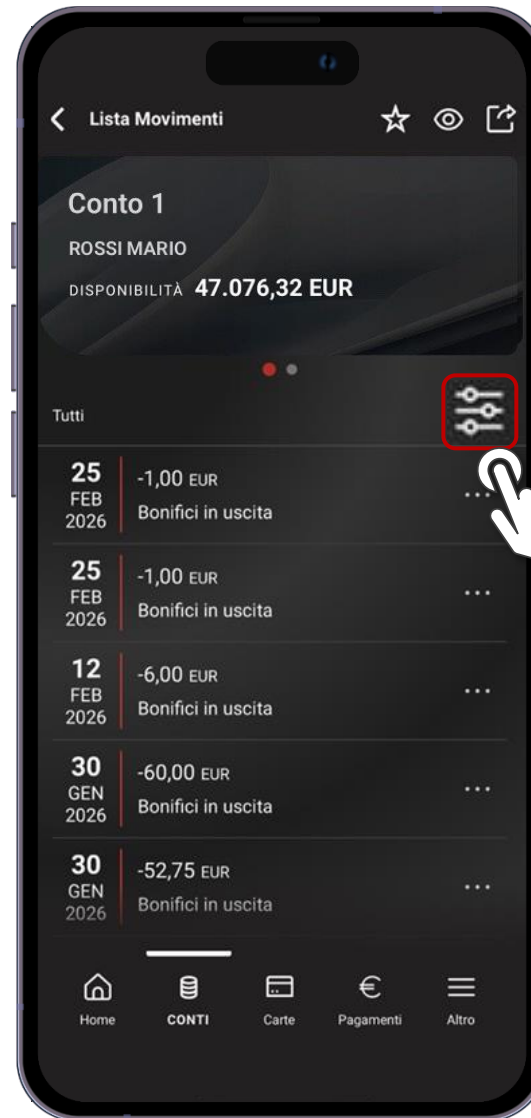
Lista Movimenti

Conto 1
ROSSI MARIO
DISPONIBILITÀ 47.076,32 EUR

Tutti

25 FEB 2026
-1,00 EUR
Bonifici in uscita

25 FEB 2026
-1,00 EUR
Bonifici in uscita

12 FEB 2026
-6,00 EUR
Bonifici in uscita

30 GEN 2026
-60,00 EUR
Bonifici in uscita

30 GEN 2026
-52,75 EUR
Bonifici in uscita

Home
CONTI
Carte
Pagamenti
Altro